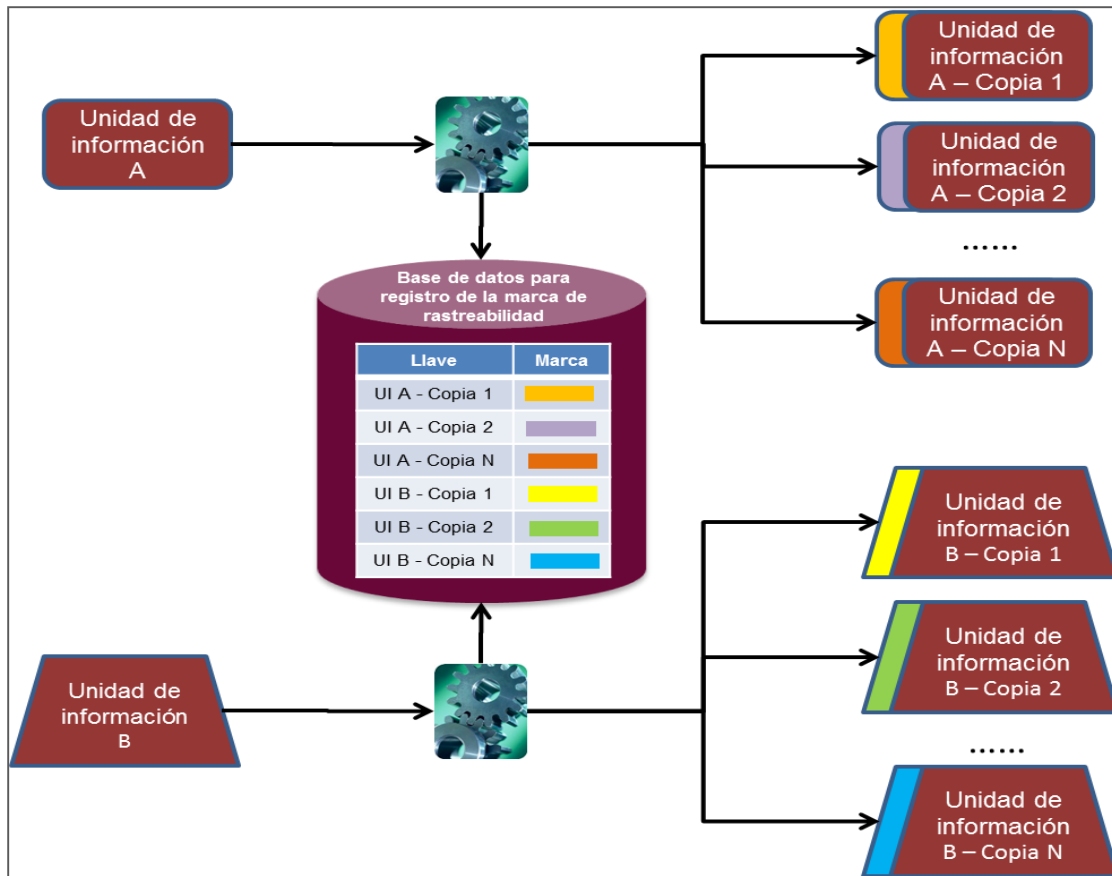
Unidad de información A

Unidad de información A – Copia 1

Unidad de información A – Copia 2

......

Unidad de información A – Copia N

Base de datos para registro de la marca de rastreabilidad

| Llave | Marca |
|---|---|
| UI A - Copia 1 | |
| UI A - Copia 2 | |
| UI A - Copia N | |
| UI B - Copia 1 | |
| UI B - Copia 2 | |
| UI B - Copia N | |

Unidad de información B – Copia 1

Unidad de información B – Copia 2

......

Unidad de información B

Unidad de información B – Copia N